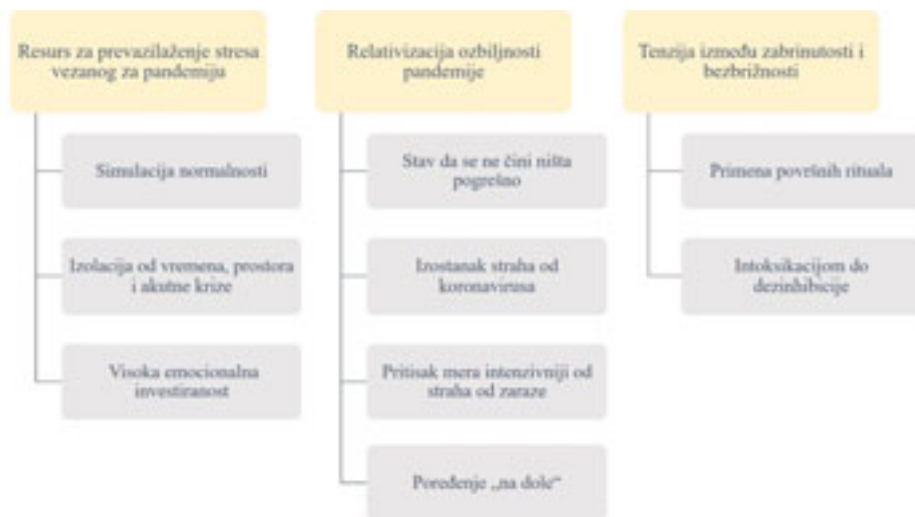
Resurs za prevazilaženje stresa vezanog za pandemiju

Simulacija normalnosti

Izolacija od vremena, prostora i akutne krize

Visoka emocionalna investiranost

Relativizacija ozbiljnosti pandemije

Stav da se ne čini ništa pogrešno

Izostanak straha od koronavirusa

Pritisak mera intenzivniji od straha od zaraze

Poređenje „na dole"

Tenzija između zabrinutosti i bezbrižnosti

Primena površnih rituala

Intoksikacijom do dezinhibicije